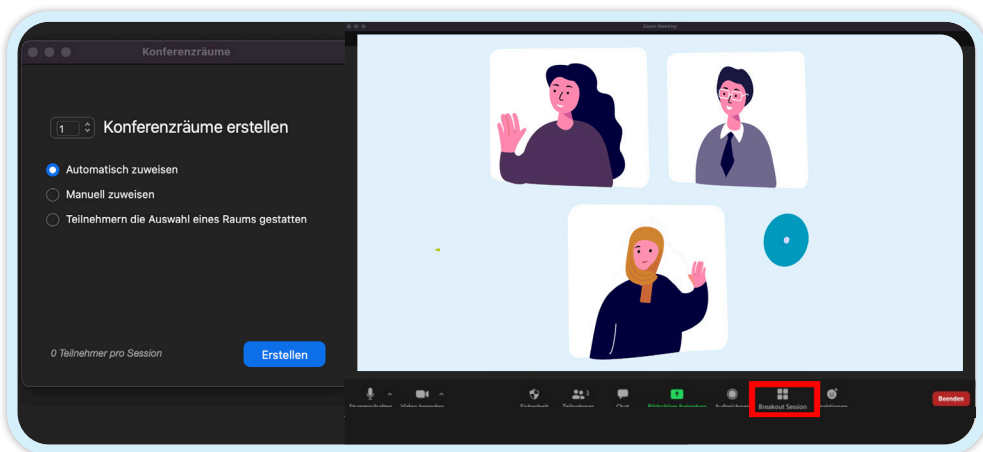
Konferenzräume

1 Konferenzräume erstellen

Automatisch zuweisen

Manuell zuweisen

Teilnehmern die Auswahl eines Raums gestatten

0 Teilnehmer pro Session

Erstellen

Zoom Meeting

Stummschalten
Video beenden
Sicherheit
Teilnehmer
Chat
Bildschirm freigeben
Aufzeichnen
Breakout Session
Reaktionen
Beenden